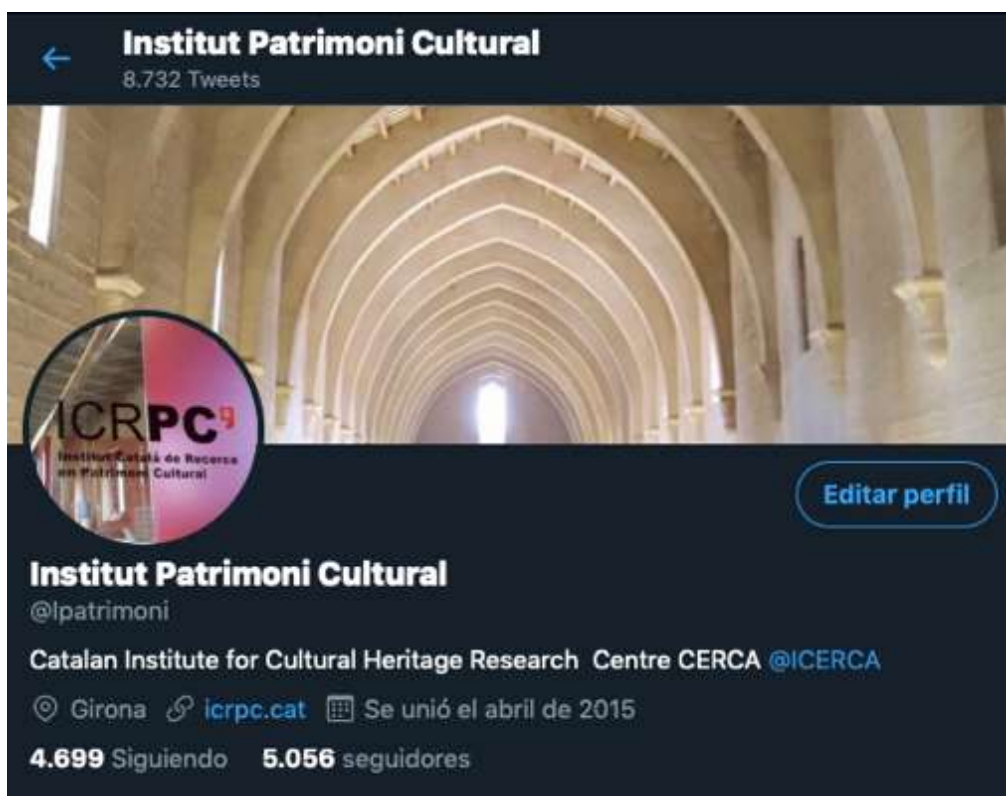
Institut Patrimoni Cultural
8.732 Tweets

ICRPC

Institut Català de Recerca en Patrimoni Cultural

Editar perfil

Institut Patrimoni Cultural
@Ipatrimoni

Catalan Institute for Cultural Heritage Research Centre CERCA @ICERCA

Girona icrpc.cat Se unió el abril de 2015

4.699 Siguiendo 5.056 seguidores